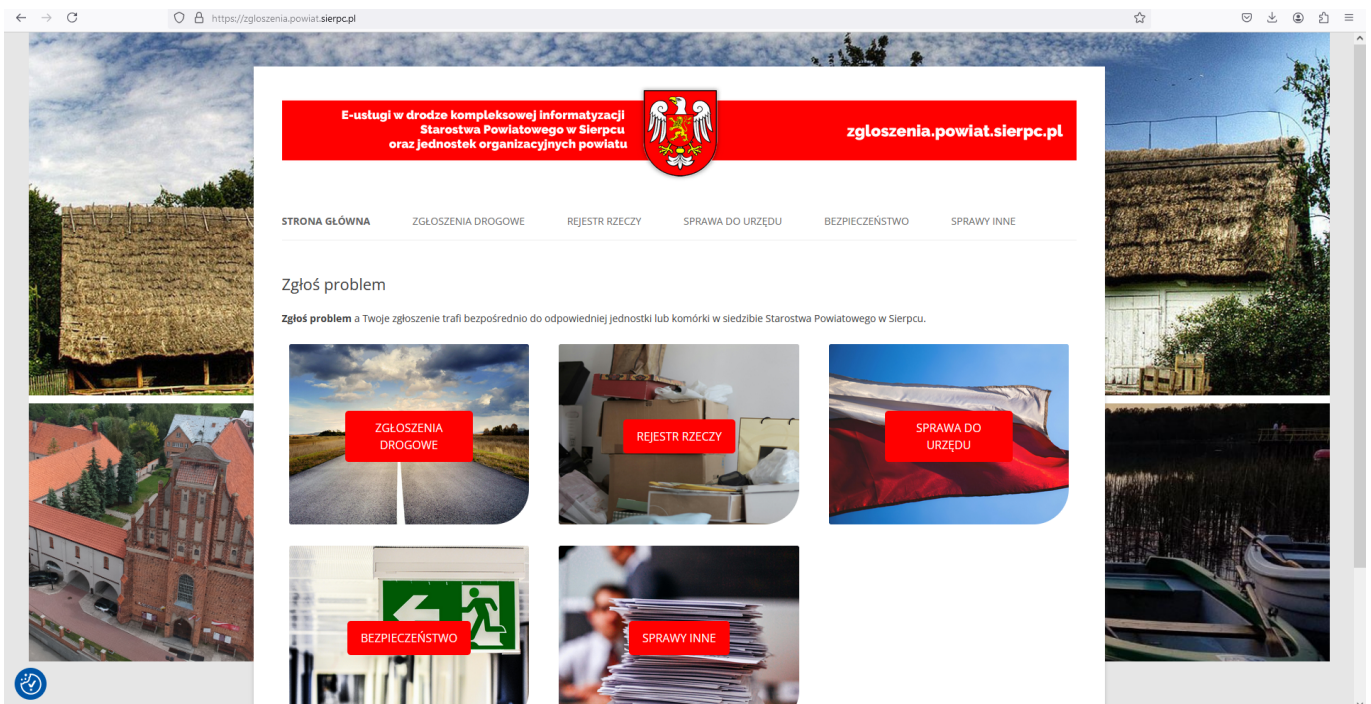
https://zgloszenia.powiat.sierpc.pl

E-usługi w drodze kompleksowej informatyzacji Starostwa Powiatowego w Sierpcu oraz jednostek organizacyjnych powiatu

zgloszenia.powiat.sierpc.pl

STRONA GŁÓWNA ZGŁOSZENIA DROGOWE REJESTR RZECZY SPRAWA DO URZĘDU BEZPIECZEŃSTWO SPRAWY INNE

Zgłoś problem

**Zgłoś problem** a Twoje zgłoszenie trafi bezpośrednio do odpowiedniej jednostki lub komórki w siedzibie Starostwa Powiatowego w Sierpcu.

ZGŁOSZENIA DROGOWE

REJESTR RZECZY

SPRAWA DO URZĘDU

BEZPIECZEŃSTWO

SPRAWY INNE